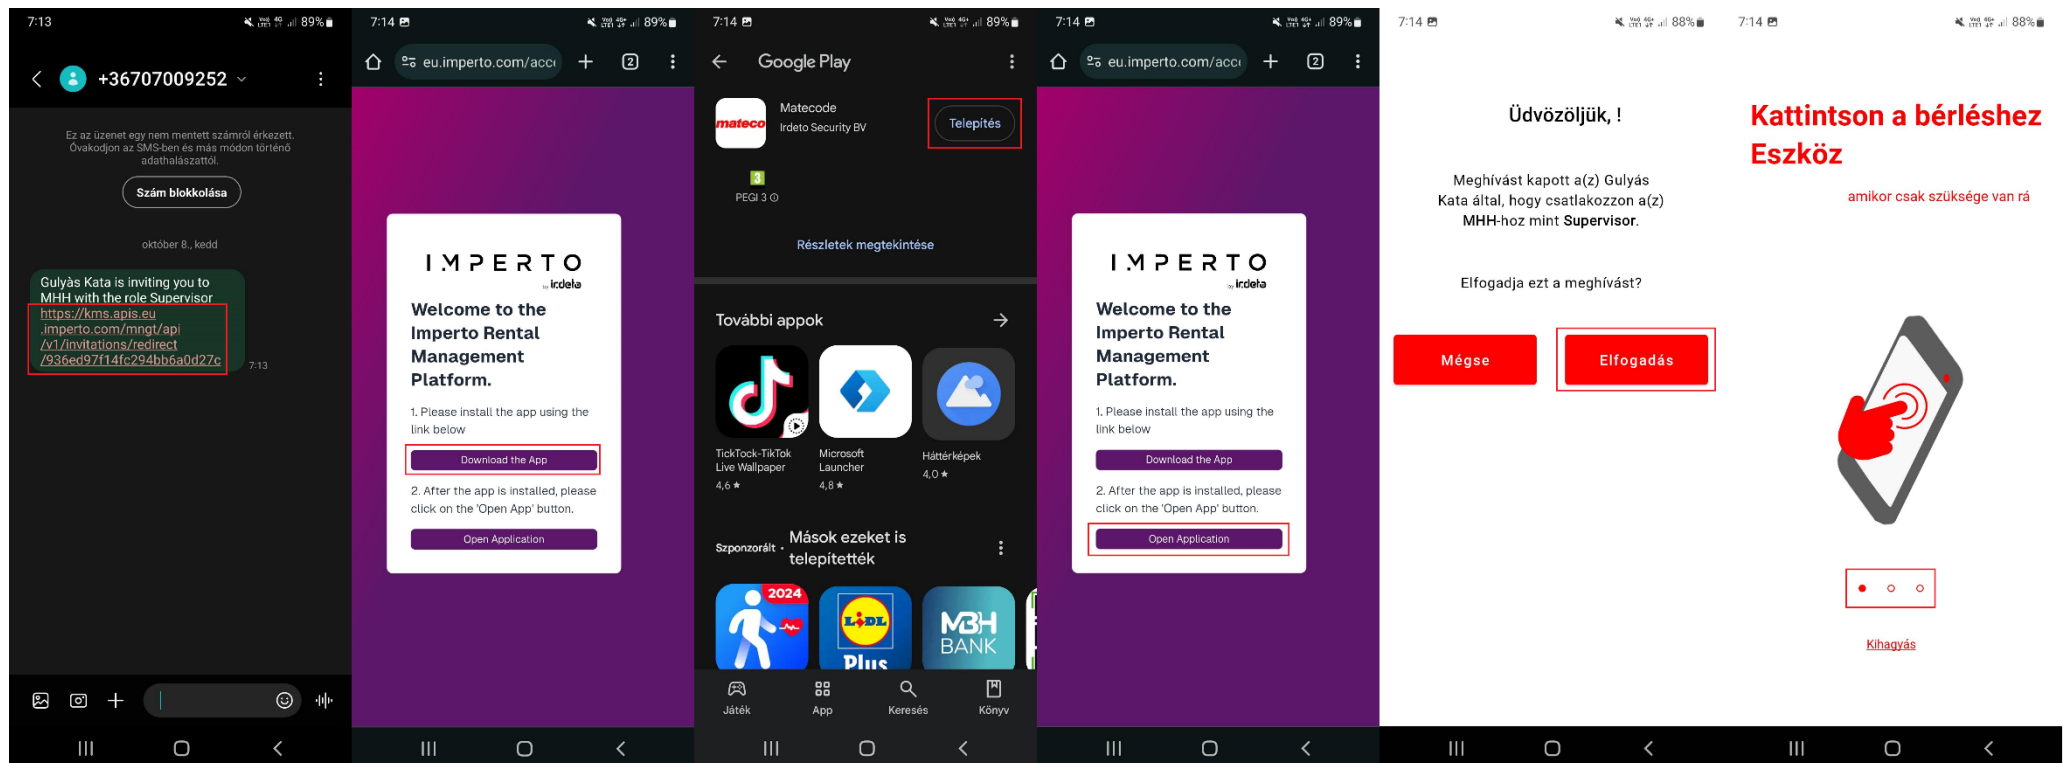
7:13 89%

+36707009252

Ez az üzenet egy nem mentett számról érkezett. Óvakodjon az SMS-ben és más módon történő adathalászattól.

Szám blokkolása

október 8., kedd

Gulyàs Kata is inviting you to MHH with the role Supervisor https://kms.apis.eu.imperto.com/mngt/api/v1/invitations/redirect/936ed97f14fc294bb6a0d27c 7:13

7:14 89%

eu.imperto.com/acc

2

IMPERTO by irdeto

Welcome to the Imperto Rental Management Platform.

1. Please install the app using the link below

Download the App

2. After the app is installed, please click on the 'Open App' button.

Open Application

7:14 89%

Google Play

mateco

Matecode
Irdeto Security BV

Telepítés

3
PEGI 3

Részletek megtekintése

További appok

TickTock-TikTok Live Wallpaper
4,6 ★

Microsoft Launcher
4,8 ★

Háttérképek
4,0 ★

Szponzorált · Mások ezeket is telepítették

2024

LIDL Plus

MBH BANK

Játék App Keresés Könyv

7:14 89%

eu.imperto.com/acc

2

IMPERTO by irdeto

Welcome to the Imperto Rental Management Platform.

1. Please install the app using the link below

Download the App

2. After the app is installed, please click on the 'Open App' button.

Open Application

7:14 88%

Üdvözöljük, !

Meghívást kapott a(z) Gulyás Kata által, hogy csatlakozzon a(z) MHH-hoz mint Supervisor.

Elfogadja ezt a meghívást?

Mégse

Elfogadás

7:14 88%

Kattintson a bérléshez Eszköz

amikor csak szüksége van rá

Kihagyás